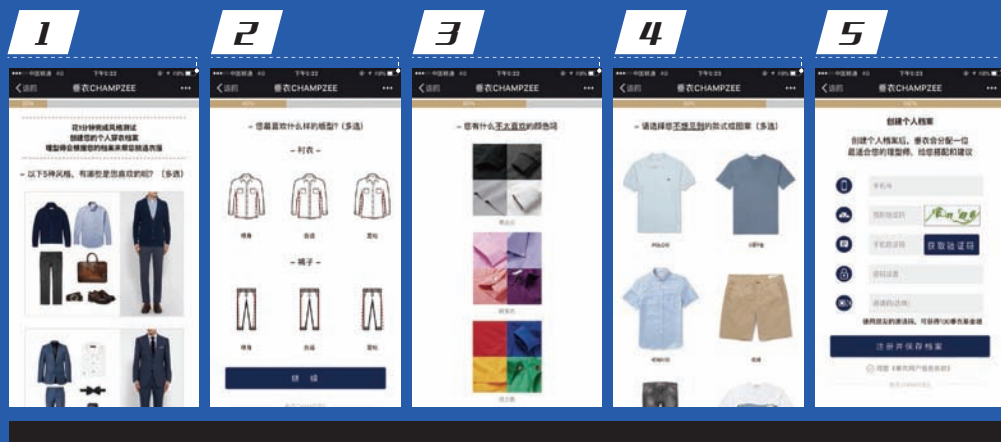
1

2

3

4

5

中国联通 4G 下午5:22 88%

返回 垂衣CHAMPZEE •••

花分钟测试风格测试
创建您的个人穿衣档案
理型师会根据您的档案来帮您挑选衣服

– 以下5种风格，有哪些是您喜欢的？（多选）

中国联通 4G 下午5:22

返回 垂衣CHAMPZEE •••

– 您最喜欢什么样的版型？（多选）

– 衬衣 –

修身 合适 宽松

– 裤子 –

修身 合适 宽松

继 续

中国联通 4G 下午5:23

返回 垂衣CHAMPZEE •••

– 您有什么不太喜欢的颜色吗

中国联通 4G 下午5:23

返回 垂衣CHAMPZEE •••

– 请选择您不想见到的款式或图案（多选）

POLO衫 T恤

中国联通 4G 下午5:23

返回 垂衣CHAMPZEE •••

创建个人档案

创建个人档案后，垂衣会分配一位最适合您的理型师，给您搭配和建议

手机号

获取验证码

注册并保存档案